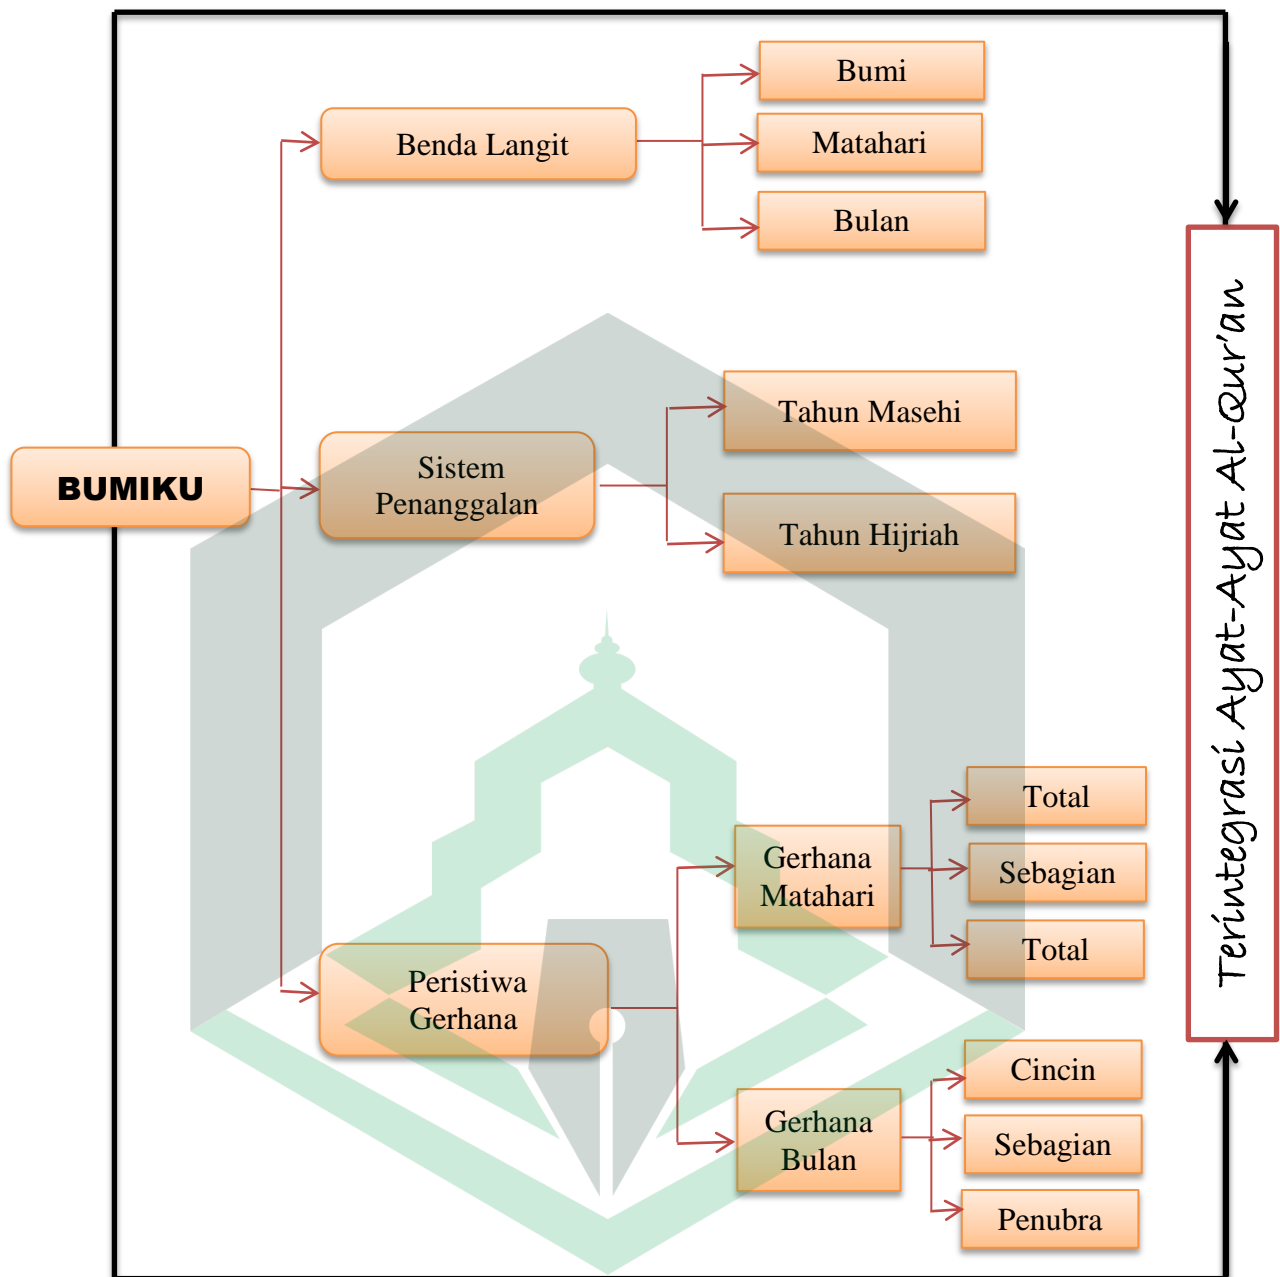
BUMIKU

Benda Langit

Bumi

Matahari

Bulan

Sistem Penanggalan

Tahun Masehi

Tahun Hijriah

Peristiwa Gerhana

Gerhana Matahari

Total

Sebagian

Total

Gerhana Bulan

Cincin

Sebagian

Penubra

Terintegrasi Ayat-Ayat Al-Qur'an